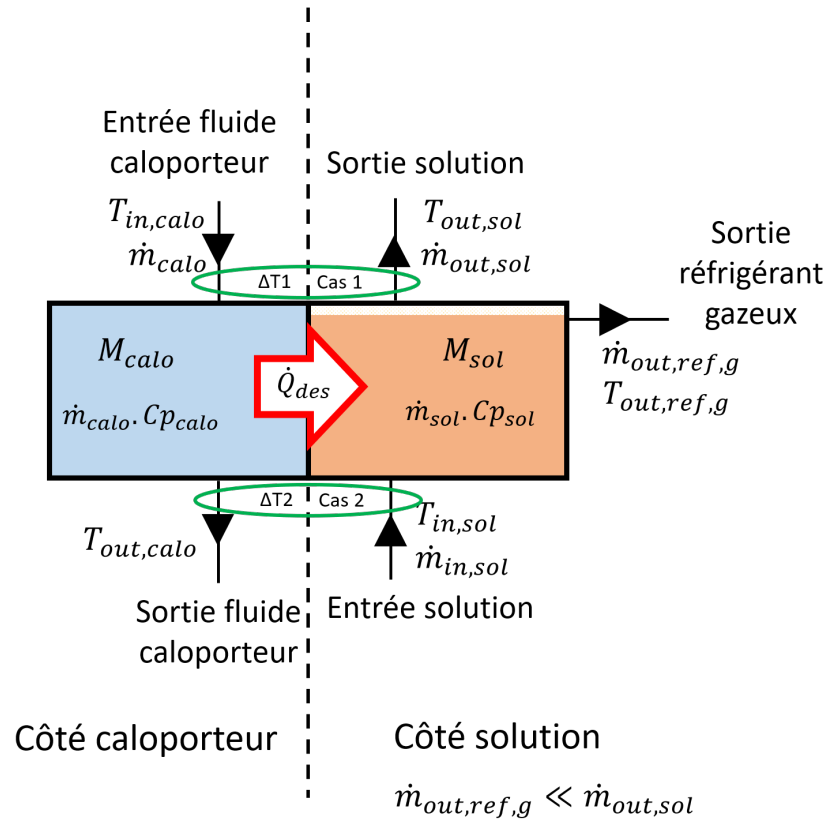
Entrée fluide caloporteur

Sortie solution

$T_{in,calo}$
$\dot{m}_{calo}$

$T_{out,sol}$
$\dot{m}_{out,sol}$

Sortie réfrigérant gazeux

ΔT1 Cas 1

$M_{calo}$

$\dot{m}_{calo}.Cp_{calo}$

$\dot{Q}_{des}$

$M_{sol}$

$\dot{m}_{sol}.Cp_{sol}$

$\dot{m}_{out,ref,g}$
$T_{out,ref,g}$

ΔT2 Cas 2

$T_{out,calo}$

$T_{in,sol}$
$\dot{m}_{in,sol}$

Sortie fluide caloporteur

Entrée solution

Côté caloporteur

Côté solution

$\dot{m}_{out,ref,g} \ll \dot{m}_{out,sol}$